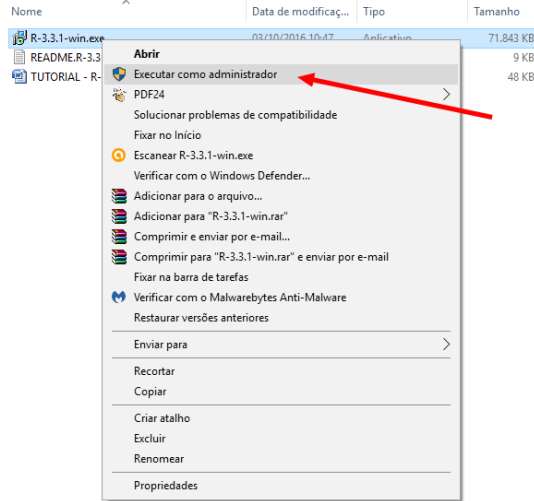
Nome | Data de modificaç... | Tipo | Tamanho

R-3.3.1-win.exe 03/10/2016 10:47 Aplicativo 71.843 KB
README.R-3.3 9 KB
TUTORIAL - R- 48 KB

Abrir
Executar como administrador
PDF24
Solucionar problemas de compatibilidade
Fixar no Início
Escanear R-3.3.1-win.exe
Verificar com o Windows Defender...
Adicionar para o arquivo...
Adicionar para "R-3.3.1-win.rar"
Comprimir e enviar por e-mail...
Comprimir para "R-3.3.1-win.rar" e enviar por e-mail
Fixar na barra de tarefas
Verificar com o Malwarebytes Anti-Malware
Restaurar versões anteriores

Enviar para

Recortar
Copiar

Criar atalho
Excluir
Renomear

Propriedades